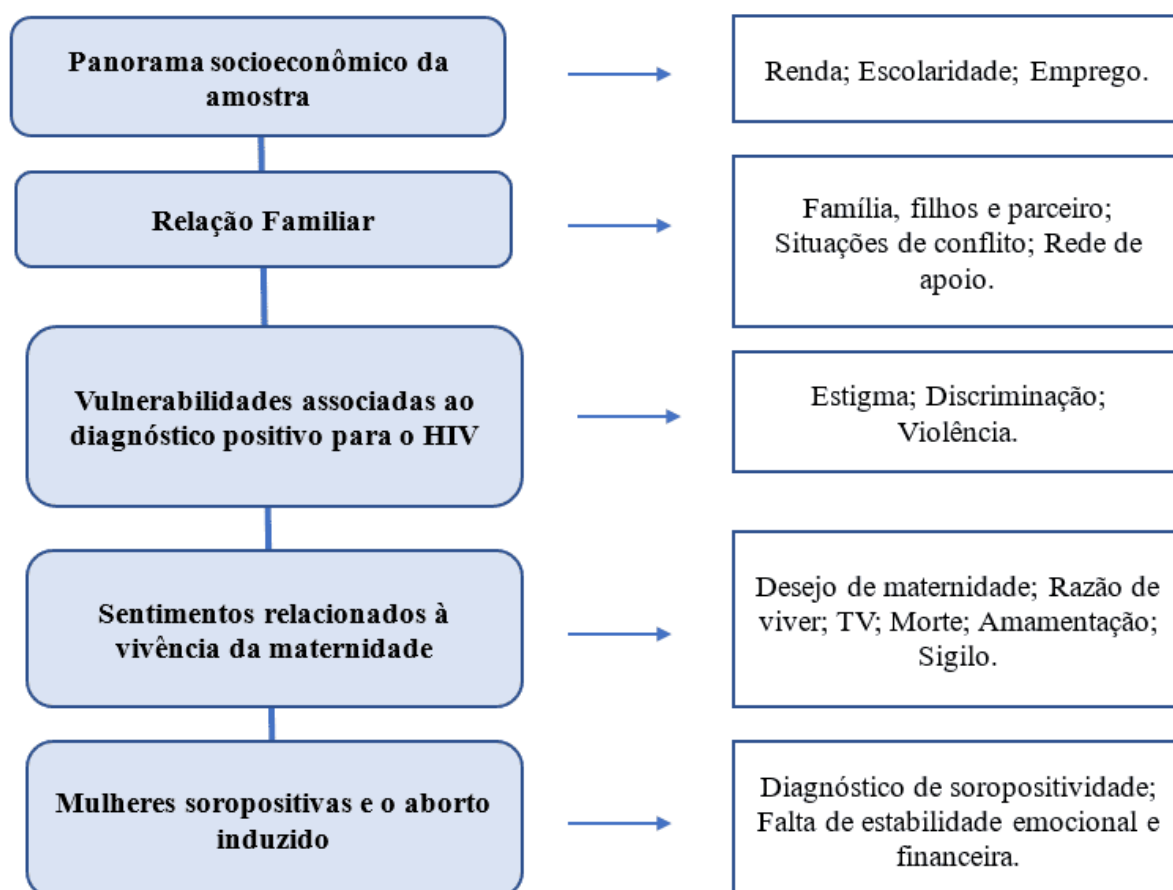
Panorama socioeconômico da amostra

Renda; Escolaridade; Emprego.

Relação Familiar

Família, filhos e parceiro; Situações de conflito; Rede de apoio.

Vulnerabilidades associadas ao diagnóstico positivo para o HIV

Estigma; Discriminação; Violência.

Sentimentos relacionados à vivência da maternidade

Desejo de maternidade; Razão de viver; TV; Morte; Amamentação; Sigilo.

Mulheres soropositivas e o aborto induzido

Diagnóstico de soropositividade; Falta de estabilidade emocional e financeira.